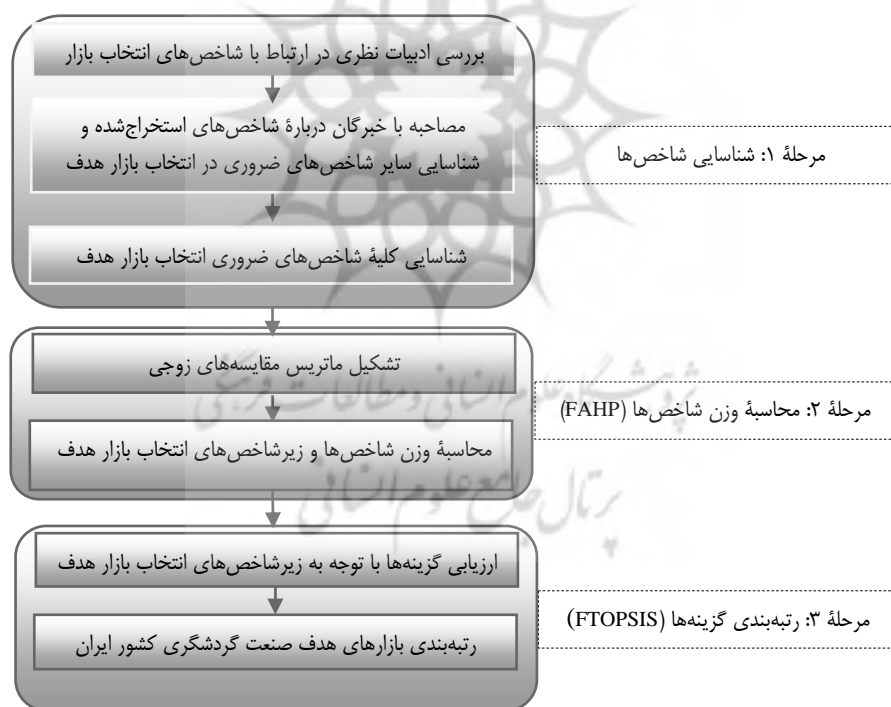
بررسی ادبیات نظری در ارتباط با شاخص‌های انتخاب بازار

مصاحبه با خبرگان دربارهٔ شاخص‌های استخراج‌شده و شناسایی سایر شاخص‌های ضروری در انتخاب بازار هدف

شناسایی کلیهٔ شاخص‌های ضروری انتخاب بازار هدف

مرحلهٔ ۱: شناسایی شاخص‌ها

تشکیل ماتریس مقایسه‌های زوجی

محاسبهٔ وزن شاخص‌ها و زیرشاخص‌های انتخاب بازار هدف

مرحلهٔ ۲: محاسبهٔ وزن شاخص‌ها (FAHP)

ارزیابی گزینه‌ها با توجه به زیرشاخص‌های انتخاب بازار هدف

رتبه‌بندی بازارهای هدف صنعت گردشگری کشور ایران

مرحلهٔ ۳: رتبه‌بندی گزینه‌ها (FTOPSIS)